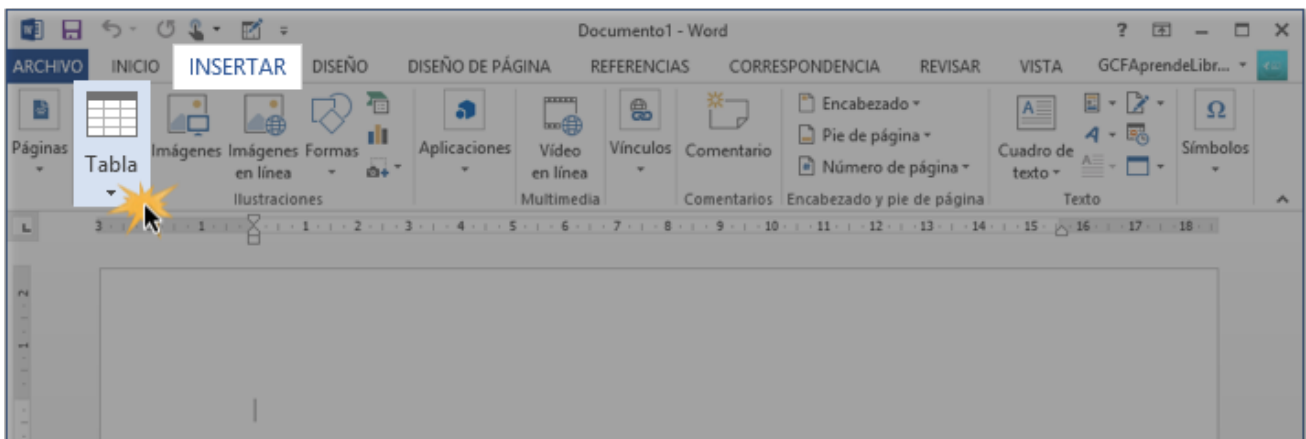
Documento1 - Word

ARCHIVO INICIO INSERTAR DISEÑO DISEÑO DE PÁGINA REFERENCIAS CORRESPONDENCIA REVISAR VISTA GCFAprendeLibr...

Páginas

Tabla

Imágenes Imágenes en línea Formas

Ilustraciones

Aplicaciones

Vídeo en línea

Multimedia

Vínculos

Comentario

Comentarios

Encabezado

Pie de página

Número de página

Encabezado y pie de página

Cuadro de texto

Texto

Símbolos

3 · 1 · 2 · 1 · 1 · 1 · 1 · 2 · 3 · 4 · 5 · 6 · 7 · 8 · 9 · 10 · 11 · 12 · 13 · 14 · 15 · 16 · 17 · 18